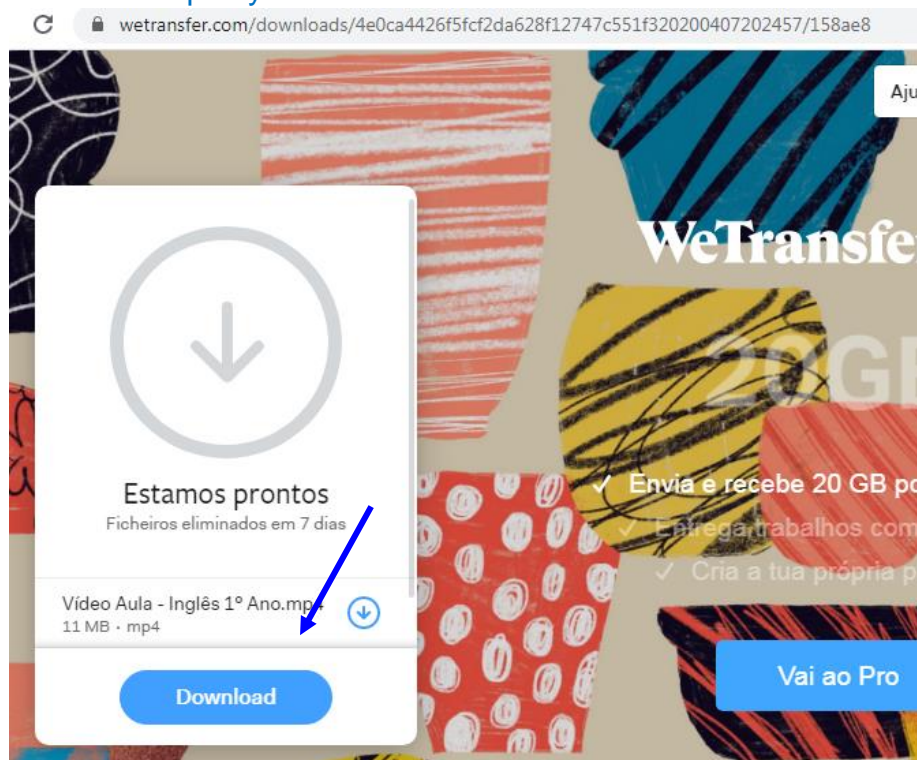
wetransfer.com/downloads/4e0ca4426f5fcf2da628f12747c551f320200407202457/158ae8

Aju

WeTransfe

20GB

✓ Envia e recebe 20 GB po

✓ Entrega trabalhos com

✓ Cria a tua própria p

Vai ao Pro

Estamos prontos

Ficheiros eliminados em 7 dias

Vídeo Aula - Inglês 1º Ano.mp4

11 MB · mp4

Download